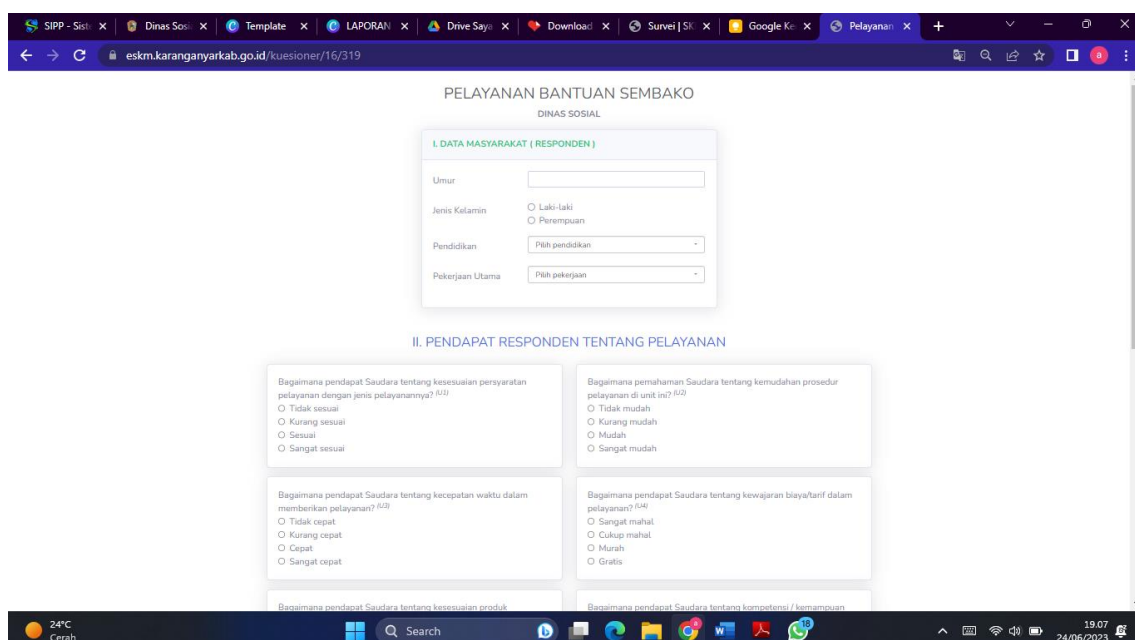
SIPP - Siste ✕ | Dinas Sosi ✕ | Template ✕ | LAPORAN ✕ | Drive Saya ✕ | Download ✕ | Survei | SK ✕ | Google Ke ✕ | Pelayanan ✕ | +

eskm.karanganyarkab.go.id/kuesioner/16/319

PELAYANAN BANTUAN SEMBAKO

DINAS SOSIAL

I. DATA MASYARAKAT ( RESPONDEN )

Umur

Jenis Kelamin
○ Laki-laki
○ Perempuan

Pendidikan
Pilih pendidikan

Pekerjaan Utama
Pilih pekerjaan

II. PENDAPAT RESPONDEN TENTANG PELAYANAN

Bagaimana pendapat Saudara tentang kesesuaian persyaratan pelayanan dengan jenis pelayanannya? $^{(U1)}$
○ Tidak sesuai
○ Kurang sesuai
○ Sesuai
○ Sangat sesuai

Bagaimana pemahaman Saudara tentang kemudahan prosedur pelayanan di unit ini? $^{(U2)}$
○ Tidak mudah
○ Kurang mudah
○ Mudah
○ Sangat mudah

Bagaimana pendapat Saudara tentang kecepatan waktu dalam memberikan pelayanan? $^{(U3)}$
○ Tidak cepat
○ Kurang cepat
○ Cepat
○ Sangat cepat

Bagaimana pendapat Saudara tentang kewajaran biaya/tarif dalam pelayanan? $^{(U4)}$
○ Sangat mahal
○ Cukup mahal
○ Murah
○ Gratis

Bagaimana pendapat Saudara tentang kesesuaian produk

Bagaimana pendapat Saudara tentang kompetensi / kemampuan

24°C
Cerah

Search

18

19.07
24/06/2023